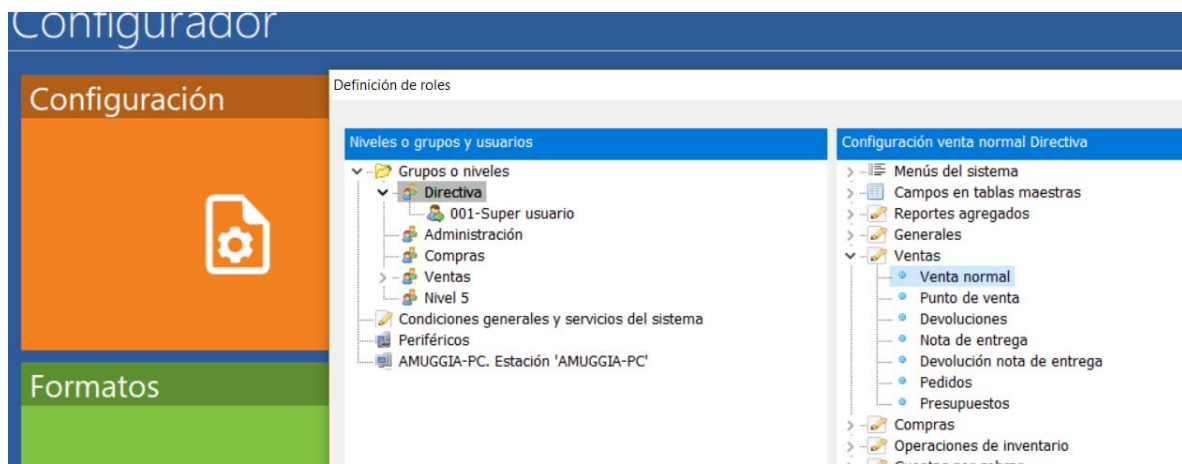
Configurador

Configuración

Formatos

Definición de roles

Niveles o grupos y usuarios

Grupos o niveles
Directiva
001-Super usuario
Administración
Compras
Ventas
Nivel 5
Condiciones generales y servicios del sistema
Periféricos
AMUGGIA-PC. Estación 'AMUGGIA-PC'

Configuración venta normal Directiva

Menús del sistema
Campos en tablas maestras
Reportes agregados
Generales
Ventas
Venta normal
Punto de venta
Devoluciones
Nota de entrega
Devolución nota de entrega
Pedidos
Presupuestos
Compras
Operaciones de inventario
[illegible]